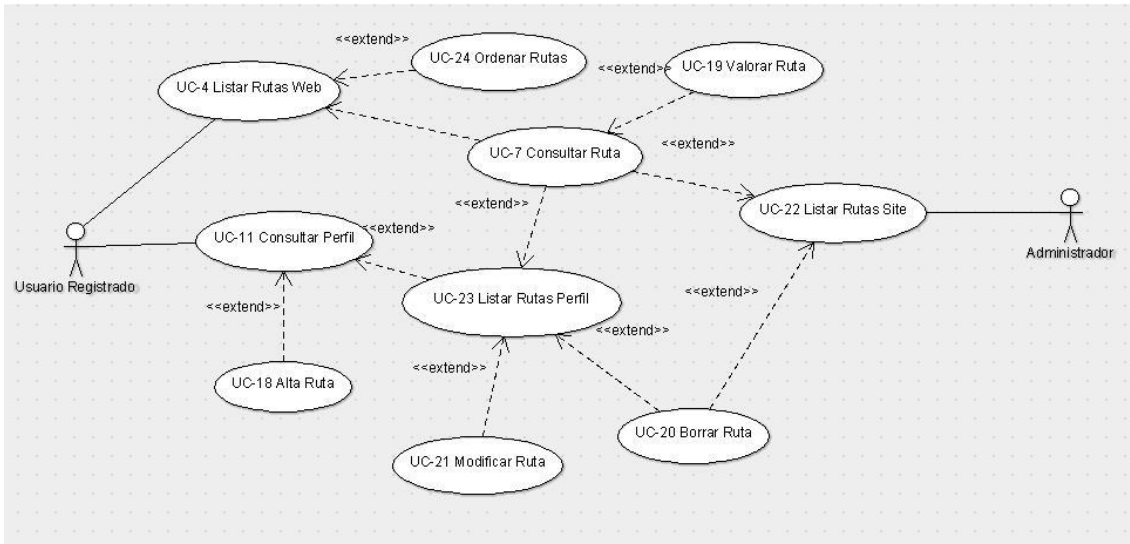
<<extend>>
UC-24 Ordenar Rutas
UC-4 Listar Rutas Web
<<extend>>
UC-19 Valorar Ruta
UC-7 Consultar Ruta
<<extend>>
<<extend>>
UC-22 Listar Rutas Site
Administrador
UC-11 Consultar Perfil
<<extend>>
Usuario Registrado
UC-23 Listar Rutas Perfil
<<extend>>
<<extend>>
<<extend>>
<<extend>>
UC-18 Alta Ruta
UC-20 Borrar Ruta
UC-21 Modificar Ruta